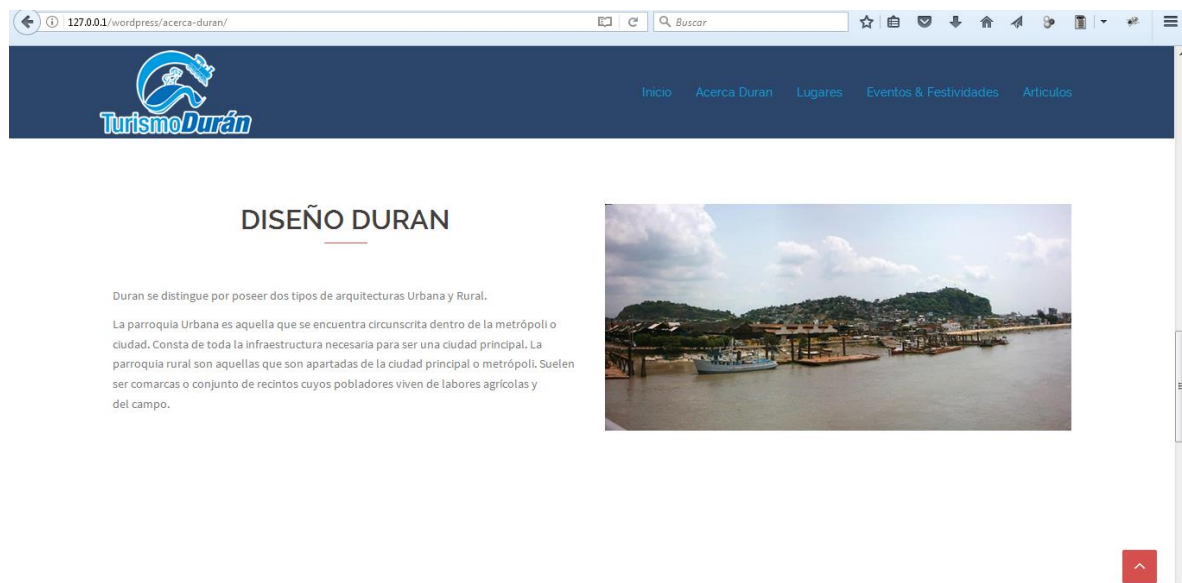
127.0.0.1/wordpress/acerca-duran/

Buscar

TurismoDurán

Inicio Acerca Duran Lugares Eventos & Festividades Articulos

DISEÑO DURAN

Duran se distingue por poseer dos tipos de arquitecturas Urbana y Rural.

La parroquia Urbana es aquella que se encuentra circunscrita dentro de la metrópoli o ciudad. Consta de toda la infraestructura necesaria para ser una ciudad principal. La parroquia rural son aquellas que son apartadas de la ciudad principal o metrópoli. Suelen ser comarcas o conjunto de recintos cuyos pobladores viven de labores agrícolas y del campo.